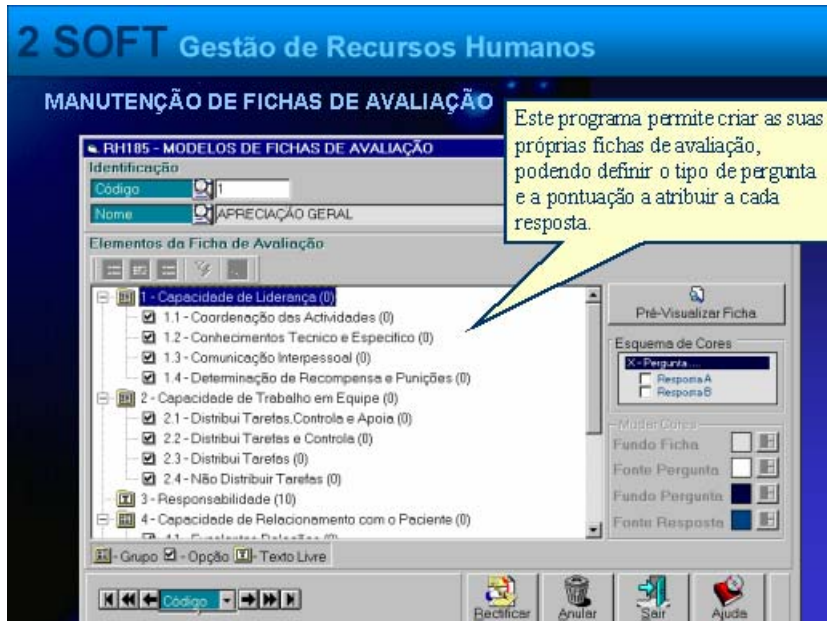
2 SOFT Gestão de Recursos Humanos

MANUTENÇÃO DE FICHAS DE AVALIAÇÃO

Este programa permite criar as suas próprias fichas de avaliação, podendo definir o tipo de pergunta e a pontuação a atribuir a cada resposta.

RH185 - MODELOS DE FICHAS DE AVALIAÇÃO

Identificação

Código 1

Nome APRECIAÇÃO GERAL

Elementos da Ficha de Avaliação

1 - Capacidade de Liderança (0)
1.1 - Coordenação das Actividades (0)
1.2 - Conhecimentos Tecnico e Especifico (0)
1.3 - Comunicação Interpessoal (0)
1.4 - Determinação de Recompensa e Punições (0)
2 - Capacidade de Trabalho em Equipe (0)
2.1 - Distribui Tarefas,Controla e Apoia (0)
2.2 - Distribui Tarefas e Controla (0)
2.3 - Distribui Tarefas (0)
2.4 - Não Distribuir Tarefas (0)
3 - Responsabilidade (10)
4 - Capacidade de Relacionamento com o Paciente (0)
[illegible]

Pré-Visualizar Ficha

Esquema de Cores
X - Pergunta ....
Resposta A
Resposta B

Mudar Cores
Fundo Ficha
Fonte Pergunta
Fundo Pergunta
Fonte Resposta

- Grupo - Opção - Texto Livre

Código

Rectificar
Anular
Sair
Ajuda